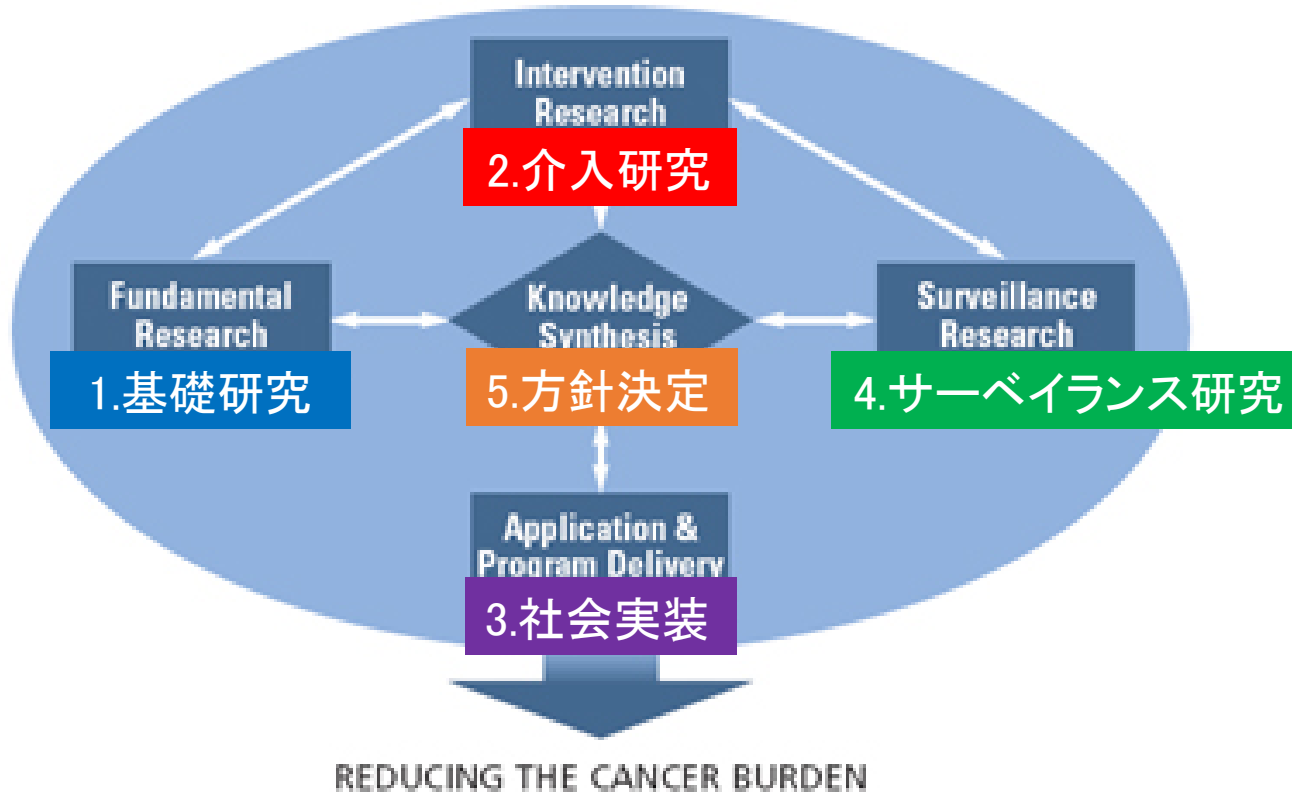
Intervention Research
2.介入研究

Fundamental Research
1.基礎研究

Knowledge Synthesis
5.方針決定

Surveillance Research
4.サーベイランス研究

Application & Program Delivery
3.社会実装

REDUCING THE CANCER BURDEN